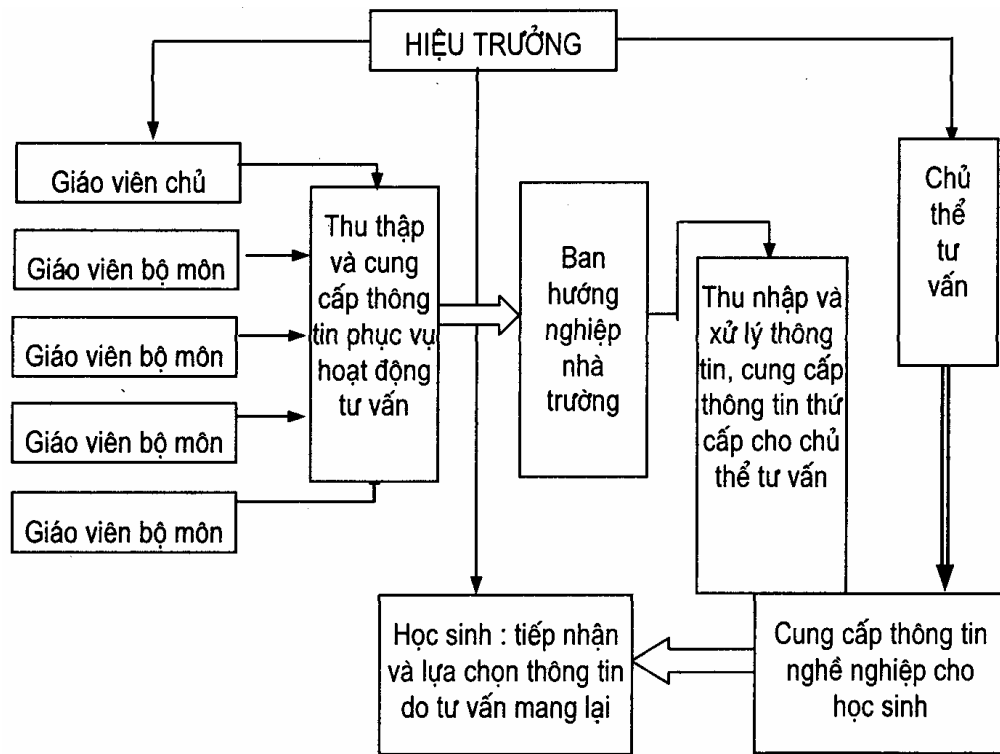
HIỆU TRƯỞNG

Giáo viên chủ

Giáo viên bộ môn

Giáo viên bộ môn

Giáo viên bộ môn

Giáo viên bộ môn

Thu thập và cung cấp thông tin phục vụ hoạt động tư vấn

Ban hướng nghiệp nhà trường

Thu nhập và xử lý thông tin, cung cấp thông tin thứ cấp cho chủ thể tư vấn

Chủ thể tư vấn

Học sinh : tiếp nhận và lựa chọn thông tin do tư vấn mang lại

Cung cấp thông tin nghề nghiệp cho học sinh